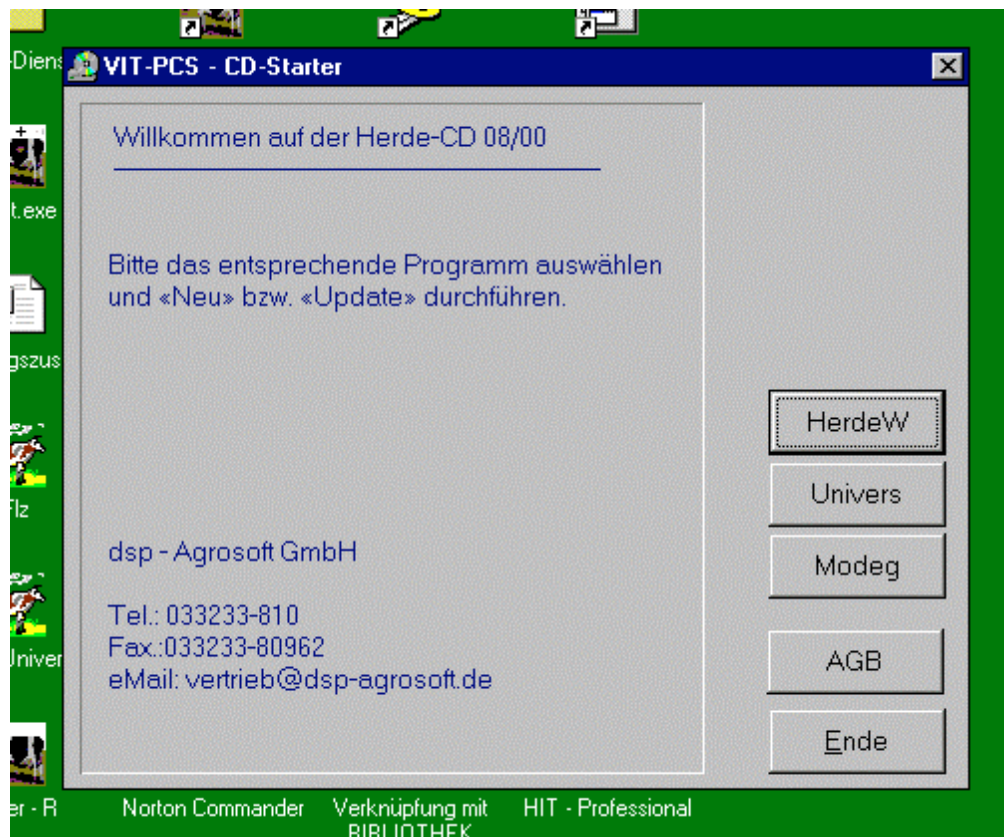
-Diens

VIT-PCS - CD-Starter

Willkommen auf der Herde-CD 08/00

Bitte das entsprechende Programm auswählen und «Neu» bzw. «Update» durchführen.

dsp - Agrosoft GmbH

Tel.: 033233-810
Fax.:033233-80962
eMail: vertrieb@dsp-agrosoft.de

HerdeW

Univers

Modeg

AGB

Ende

t.exe

gszus

Flz

Univer

er - R

Norton Commander

Verknüpfung mit BIBLIOTHEK

HIT - Professional